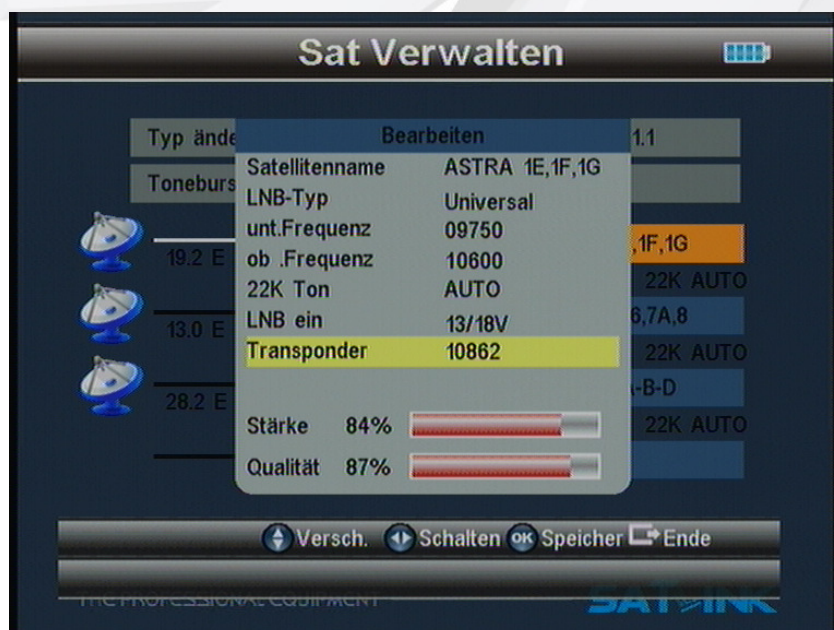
Sat Verwalten

Typ ände

Bearbeiten

1.1

Tonebursı

Satellitenname ASTRA 1E,1F,1G

LNB-Typ Universal

unt.Frequenz 09750

ob .Frequenz 10600

22K Ton AUTO

LNB ein 13/18V

Transponder 10862

Stärke 84%

Qualität 87%

19.2 E

,1F,1G

22K AUTO

13.0 E

6,7A,8

22K AUTO

28.2 E

-B-D

22K AUTO

Versch. Schalten OK Speicher Ende

THE PROFESSIONAL EQUIPMENT

SATLINK